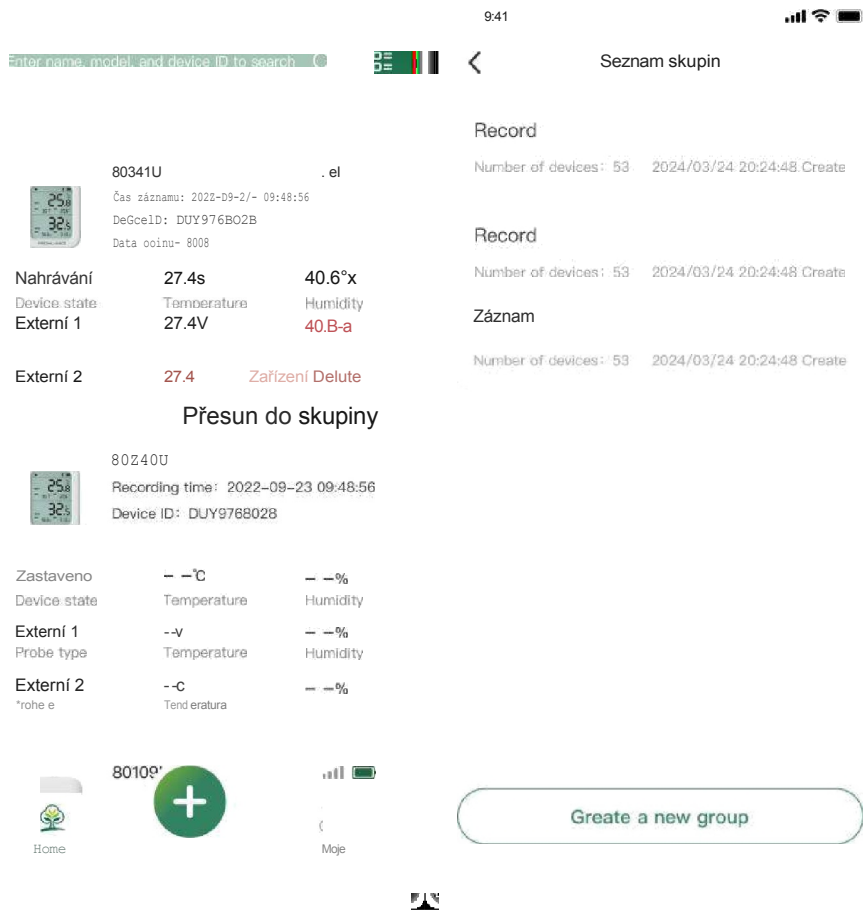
Enter name, model, and device ID to search

9:41

Seznam skupin

80341U . el
Čas záznamu: 2022-D9-2/- 09:48:56
DeGcelD: DUY976BO2B
Data ooinu- 8008

Nahrávání 27.4s 40.6°x
Device state Temperature Humidity
Externí 1 27.4V 40.B-a

Externí 2 27.4 Zařízení Delute

Přesun do skupiny

80Z40U
Recording time: 2022-09-23 09:48:56
Device ID: DUY9768028

Zastaveno – –℃ – –%
Device state Temperature Humidity
Externí 1 --v – –%
Probe type Temperature Humidity
Externí 2 --c – –%
*rohe e Tend eratura

80109'

Home Moje

Record
Number of devices: 53 2024/03/24 20:24:48 Create

Record
Number of devices: 53 2024/03/24 20:24:48 Create

Záznam
Number of devices: 53 2024/03/24 20:24:48 Create

Greate a new group